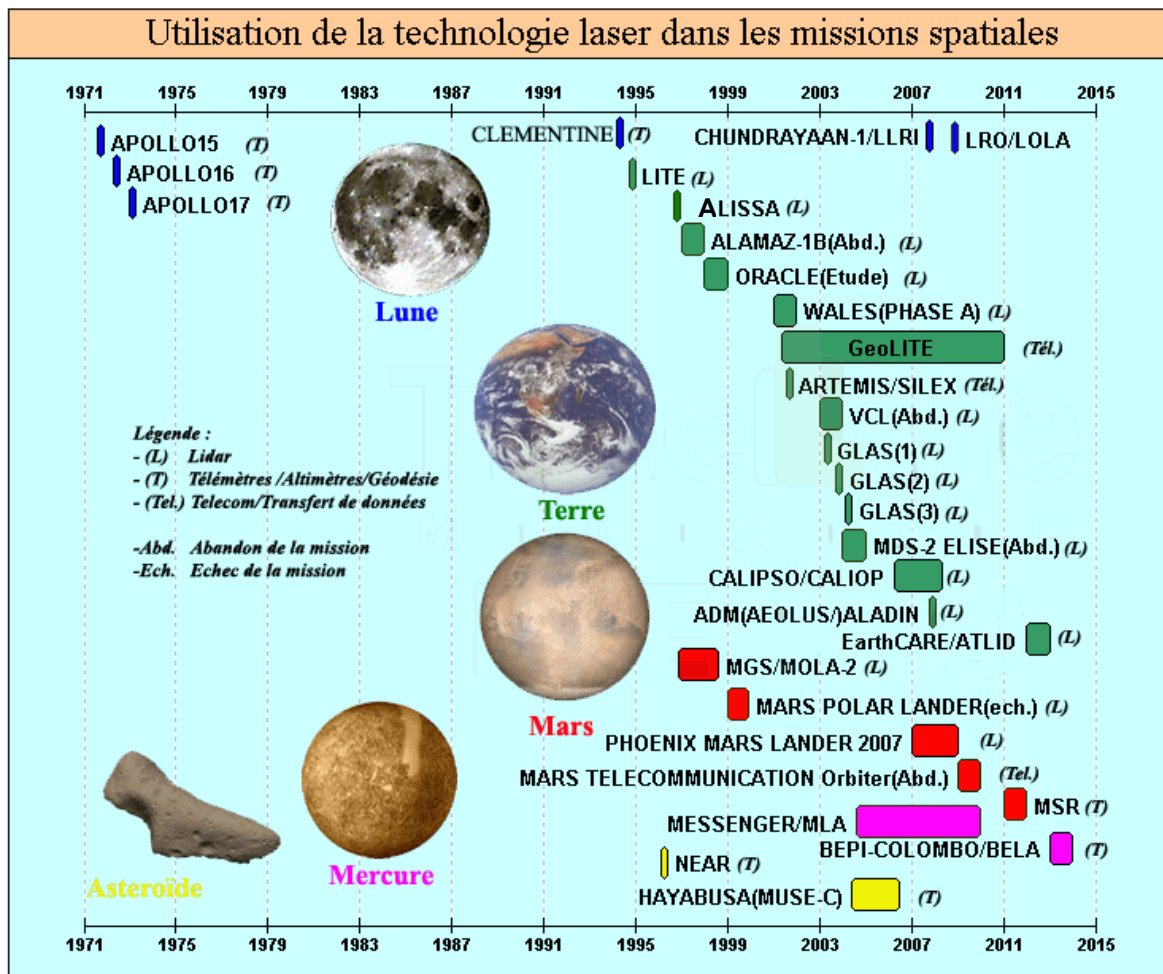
Utilisation de la technologie laser dans les missions spatiales

1971 1975 1979 1983 1987 1991 1995 1999 2003 2007 2011 2015

APOLLO15 (T)
APOLLO16 (T)
APOLLO17 (T)
CLEMENTINE (T)
CHUNDRAYAAN-1/LLRI
LRO/LOLA
LITE (L)
ALISSA (L)
ALAMAZ-1B(Abd.) (L)
ORACLE(Etude) (L)
WALES(PHASE A) (L)
GeoLITE (Tél.)
ARTEMIS/SILEX (Tél.)
VCL(Abd.) (L)
GLAS(1) (L)
GLAS(2) (L)
GLAS(3) (L)
MDS-2 ELISE(Abd.) (L)
CALIPSO/CALIOP (L)
ADM(AEOLUS/)ALADIN (L)
EarthCARE/ATLID (L)
MGS/MOLA-2 (L)
MARS POLAR LANDER(ech.) (L)
PHOENIX MARS LANDER 2007 (L)
MARS TELECOMMUNICATION Orbiter(Abd.) (Tel.)
MSR (T)
MESSENGER/MLA
BEPI-COLOMBO/BELA (T)
NEAR (T)
HAYABUSA(MUSE-C) (T)

Lune
Terre
Mars
Mercure
Asteroïde

Légende :
- (L) Lidar
- (T) Télémètres /Altimètres/Géodésie
- (Tel.) Telecom/Transfert de données

-Abd. Abandon de la mission
-Ech. Echec de la mission

1971 1975 1979 1983 1987 1991 1995 1999 2003 2007 2011 2015